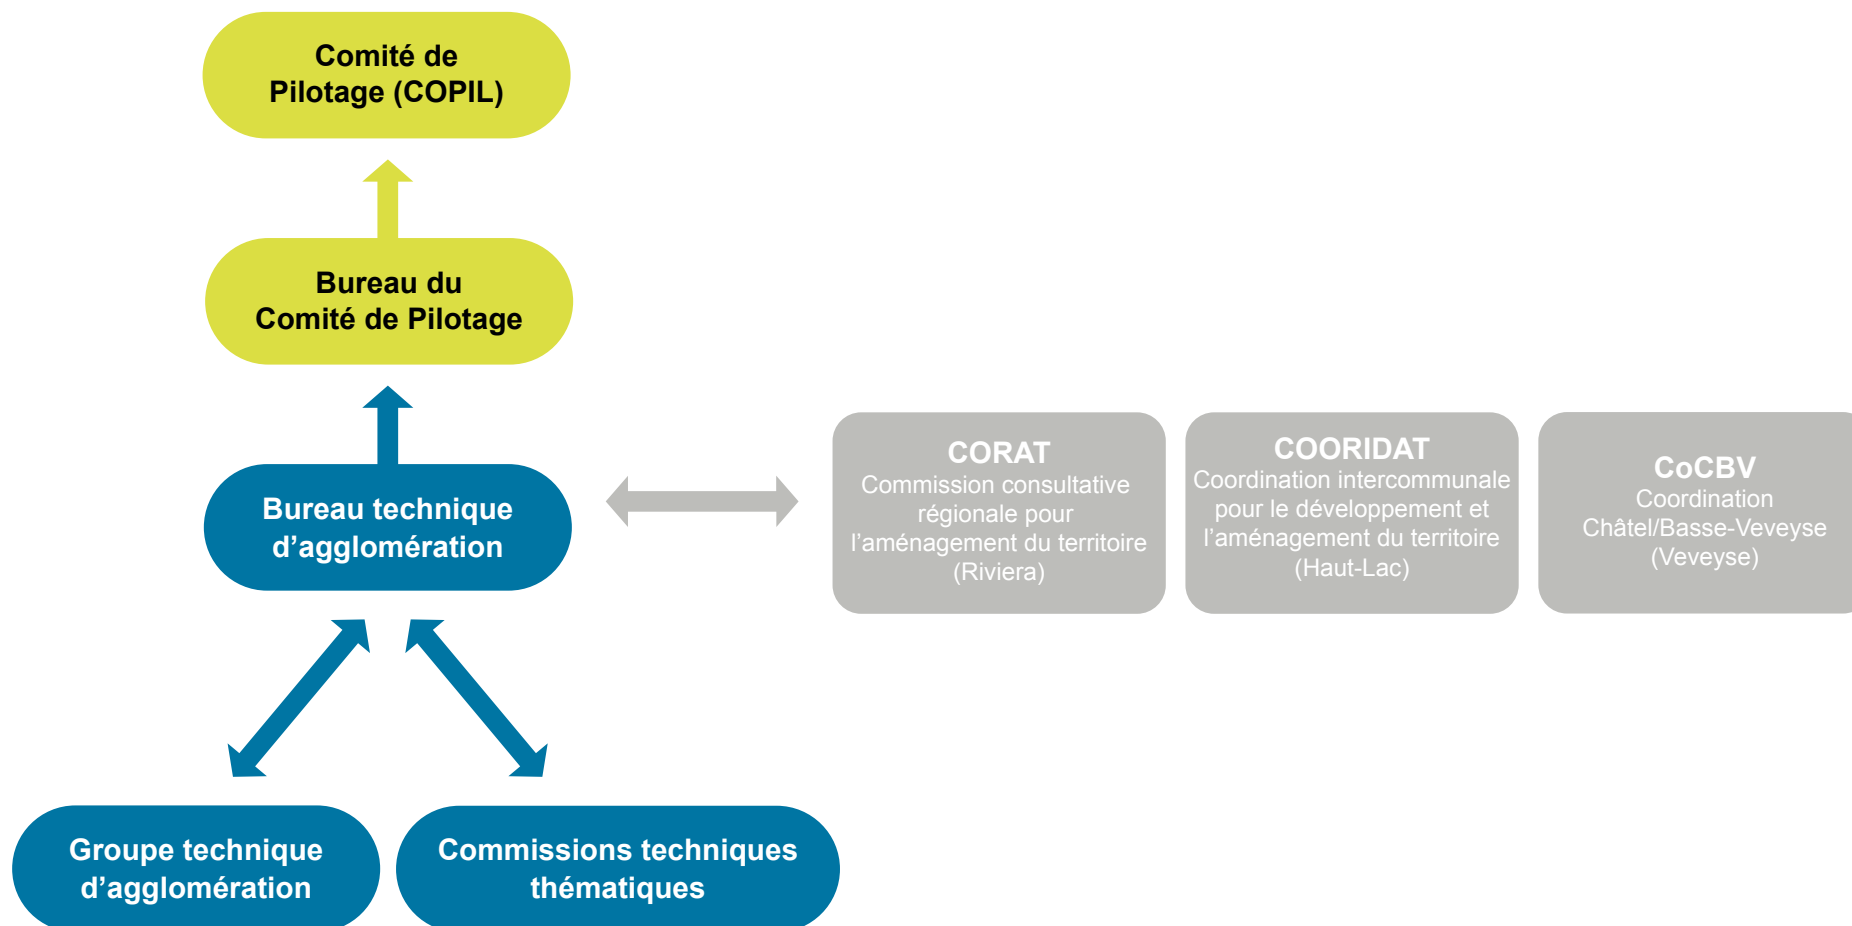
Comité de Pilotage (COPIL)

Bureau du Comité de Pilotage

Bureau technique d’agglomération

CORAT
Commission consultative régionale pour l’aménagement du territoire (Riviera)

COORIDAT
Coordination intercommunale pour le développement et l’aménagement du territoire (Haut-Lac)

CoCBV
Coordination Châtel/Basse-Veveyse (Veveyse)

Groupe technique d’agglomération

Commissions techniques thématiques